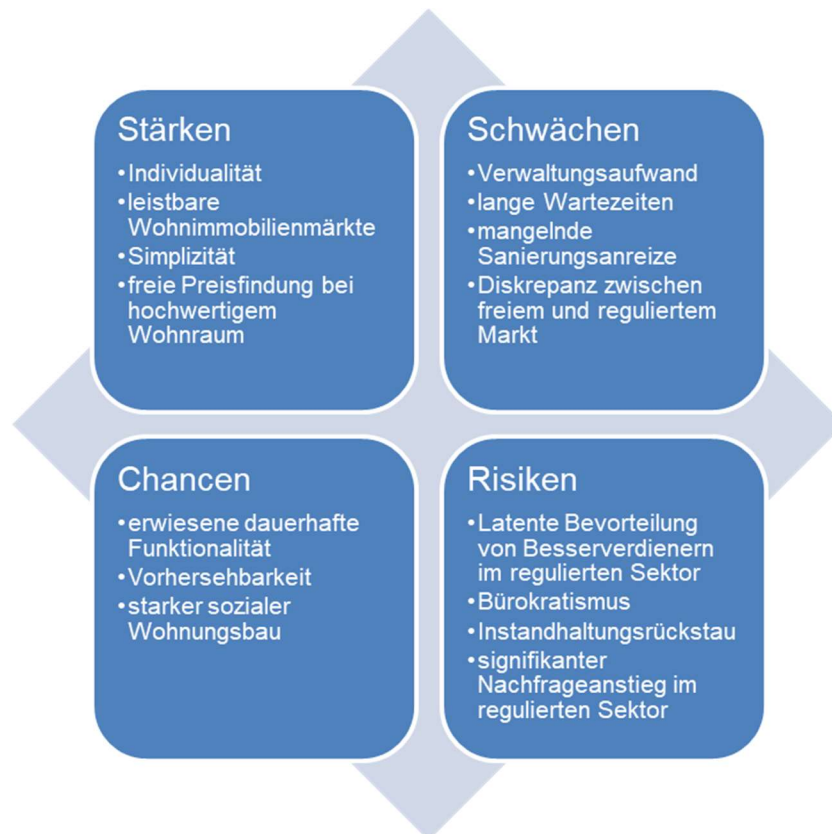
Stärken
• Individualität
• leistbare Wohnimmobilienmärkte
• Simplizität
• freie Preisfindung bei hochwertigem Wohnraum

Schwächen
• Verwaltungsaufwand
• lange Wartezeiten
• mangelnde Sanierungsanreize
• Diskrepanz zwischen freiem und reguliertem Markt

Chancen
• erwiesene dauerhafte Funktionalität
• Vorhersehbarkeit
• starker sozialer Wohnungsbau

Risiken
• Latente Bevorteilung von Besserverdienern im regulierten Sektor
• Bürokratismus
• Instandhaltungsrückstau
• signifikanter Nachfrageanstieg im regulierten Sektor